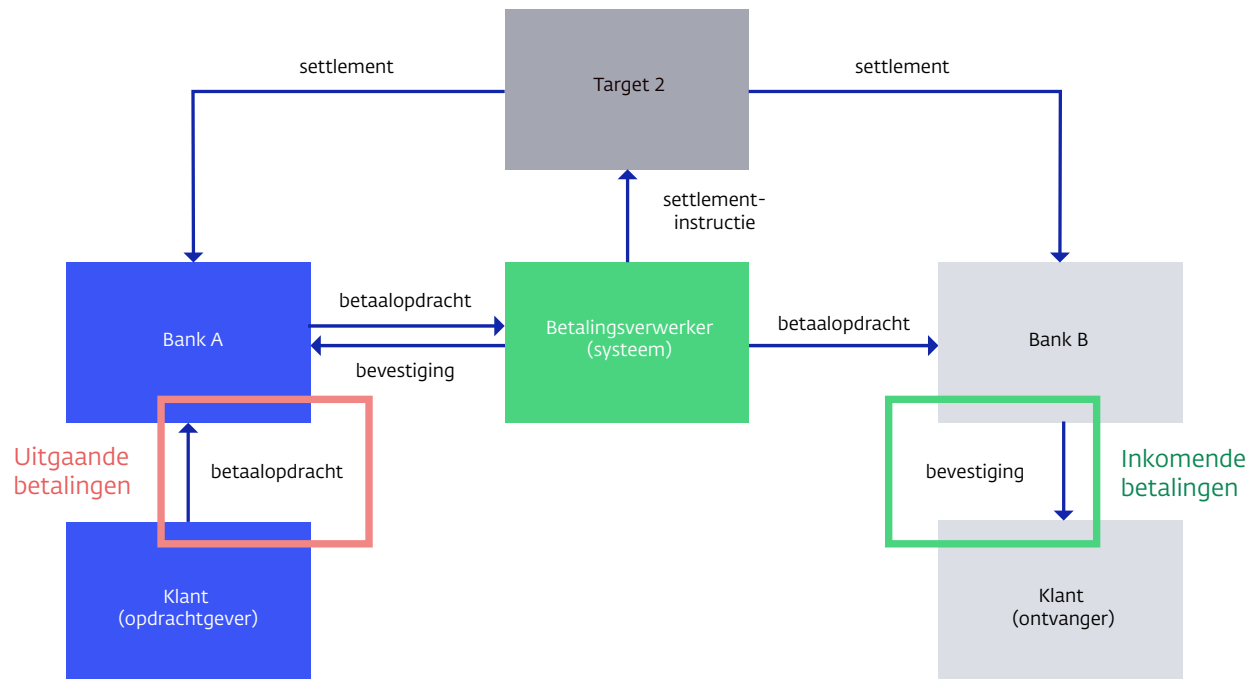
Target 2

settlement

settlement

settlement-instructie

Bank A

betaalopdracht

bevestiging

Betalingsverwerker (systeem)

betaalopdracht

Bank B

Uitgaande betalingen

betaalopdracht

bevestiging

Inkomende betalingen

Klant (opdrachtgever)

Klant (ontvanger)